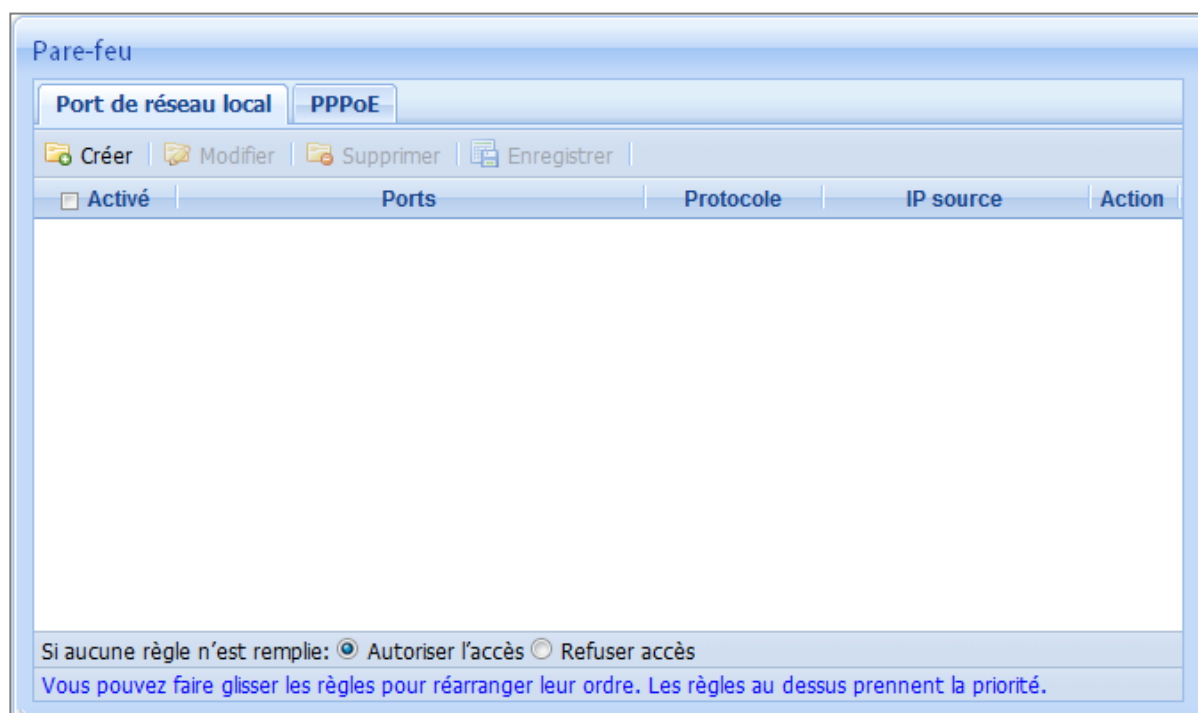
Pare-feu

Port de réseau local | PPPoE

Créer | Modifier | Supprimer | Enregistrer

| Activé | Ports | Protocole | IP source | Action |
|---|---|---|---|---|

Si aucune règle n'est remplie: Autoriser l'accès Refuser accès

Vous pouvez faire glisser les règles pour réarranger leur ordre. Les règles au dessus prennent la priorité.